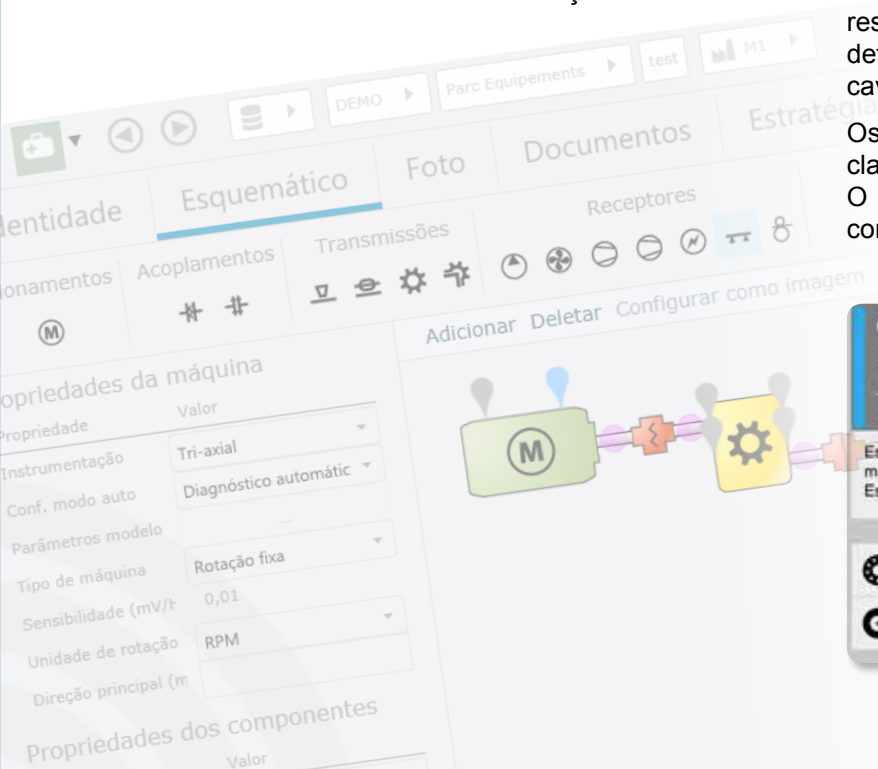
res
de
cav

Os
cla
O
co

DEMO
Parc Equipements
test
M1

dentidade
Esquemático
Foto
Documentos
Estratégia

onamentos
Acoplamentos
Transmissões
Receptores

Adicionar Deletar Configurar como imagem

opriedades da máquina
Propriedade
Valor
Instrumentação
Tri-axial
Conf. modo auto
Diagnóstico automátic
Parâmetros modelo
...
Tipo de máquina
Rotação fixa
Sensibilidade (mV/
0,01
Unidade de rotação
RPM
Direção principal (m

Propriedades dos componentes
Valor

M

E
m
E